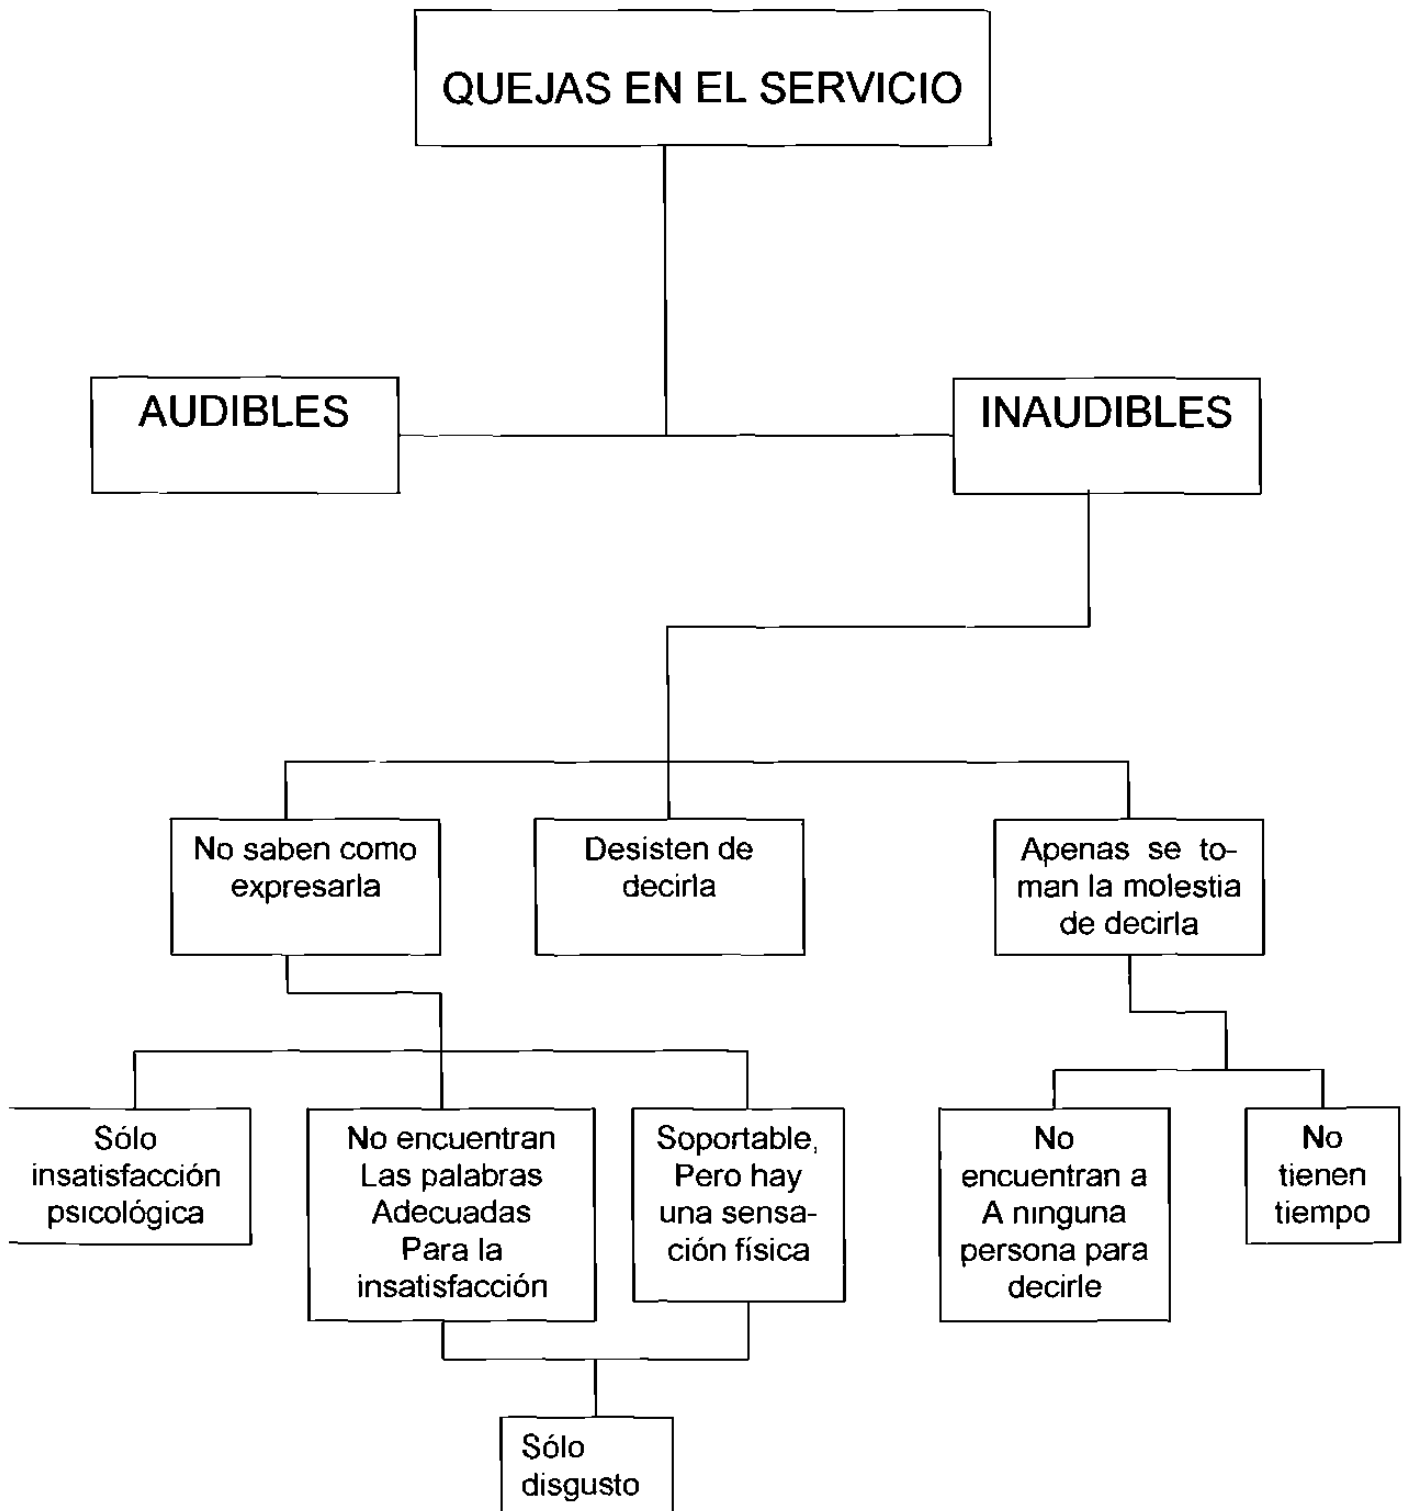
QUEJAS EN EL SERVICIO

AUDIBLES

INAUDIBLES

No saben como expresarla

Desisten de decirla

Apenas se toman la molestia de decirla

Sólo insatisfacción psicológica

No encuentran Las palabras Adecuadas Para la insatisfacción

Soportable, Pero hay una sensación física

No encuentran a A ninguna persona para decirle

No tienen tiempo

Sólo disgusto